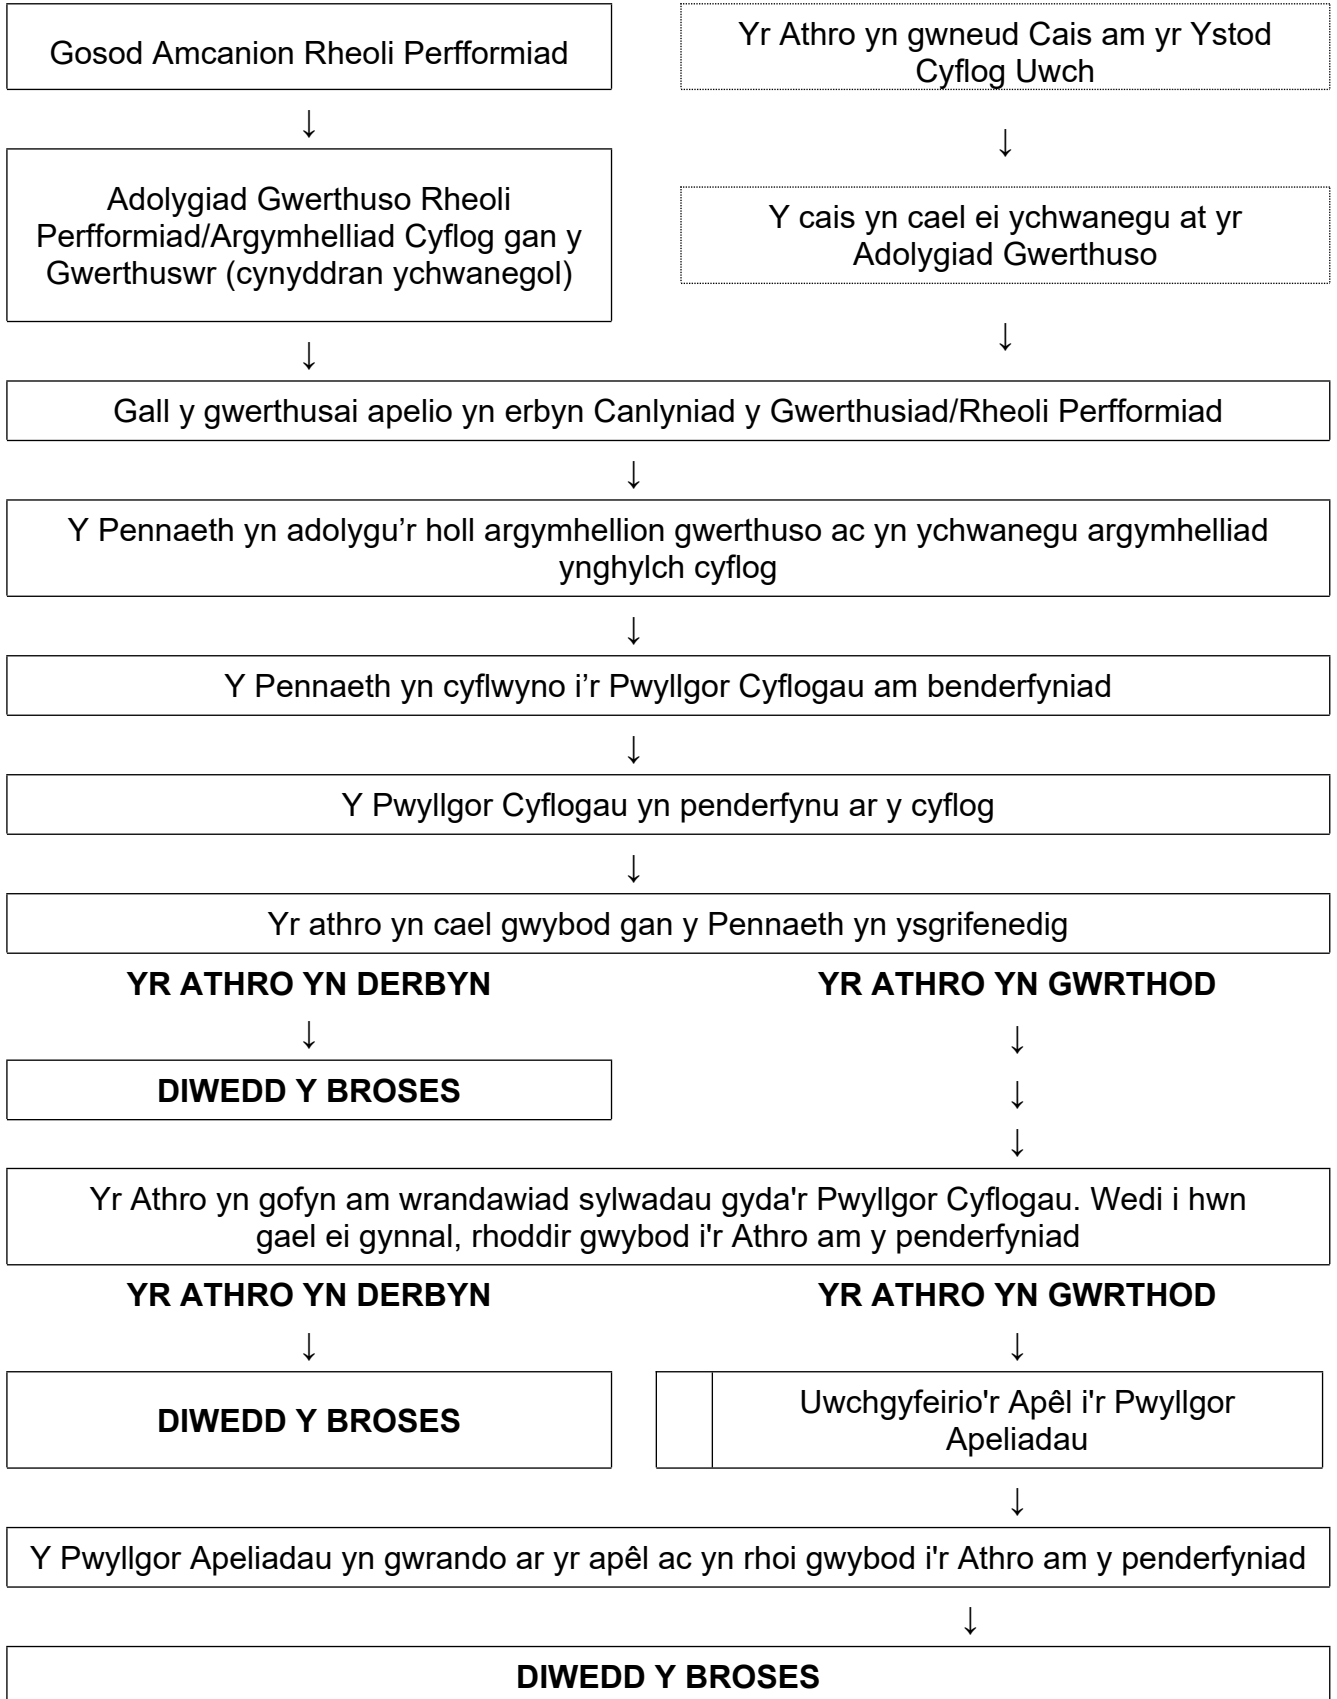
Gosod Amcanion Rheoli Perfformiad

Yr Athro yn gwneud Cais am yr Ystod Cyflog Uwch

↓

↓

Adolygiad Gwerthuso Rheoli Perfformiad/Argymhelliad Cyflog gan y Gwerthuswr (cynyddran ychwanegol)

Y cais yn cael ei ychwanegu at yr Adolygiad Gwerthuso

↓

↓

Gall y gwerthusai apelio yn erbyn Canlyniad y Gwerthusiad/Rheoli Perfformiad

↓

Y Pennaeth yn adolygu’r holl argymhellion gwerthuso ac yn ychwanegu argymhelliad ynghylch cyflog

↓

Y Pennaeth yn cyflwyno i’r Pwyllgor Cyflogau am benderfyniad

↓

Y Pwyllgor Cyflogau yn penderfynu ar y cyflog

↓

Yr athro yn cael gwybod gan y Pennaeth yn ysgrifenedig

**YR ATHRO YN DERBYN**

**YR ATHRO YN GWRTHOD**

↓

↓

**DIWEDD Y BROSES**

↓

↓

Yr Athro yn gofyn am wrandawiad sylwadau gyda'r Pwyllgor Cyflogau. Wedi i hwn gael ei gynnal, rhoddir gwybod i'r Athro am y penderfyniad

**YR ATHRO YN DERBYN**

**YR ATHRO YN GWRTHOD**

↓

↓

**DIWEDD Y BROSES**

Uwchgyfeirio'r Apêl i'r Pwyllgor Apeliadau

↓

Y Pwyllgor Apeliadau yn gwrando ar yr apêl ac yn rhoi gwybod i'r Athro am y penderfyniad

↓

**DIWEDD Y BROSES**